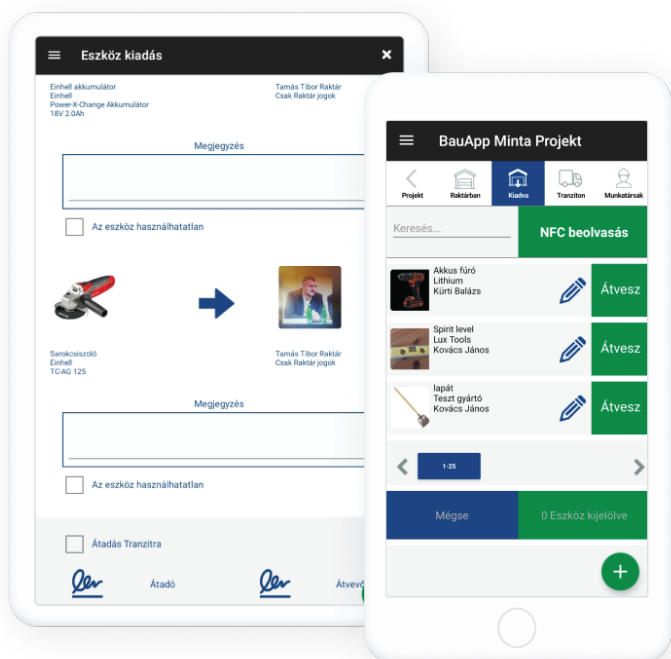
Eszköz kiadás

Einhell akkumulátor
Einhell
Power-X-Change Akkumulátor
18V 2.0Ah

Tamás Tibor Raktár
Csak Raktár jogok

Megjegyzés

Az eszköz használhatatlan

Sarokcsiszoló
Einhell
TC-AG 125

Tamás Tibor Raktár
Csak Raktár jogok

Megjegyzés

Az eszköz használhatatlan

Átadás Tranzitra

Átadó

Átvevő

BauApp Minta Projekt

Projekt
Raktárban
Kiadva
Tranziton
Munkatársak

Keresés...

NFC beolvasás

Akkus fúró
Lithium
Kürti Balázs

Átvesz

Spirit level
Lux Tools
Kovács János

Átvesz

lapát
Teszt gyártó
Kovács János

Átvesz

1-25

Mégse

0 Eszköz kijelölve

+